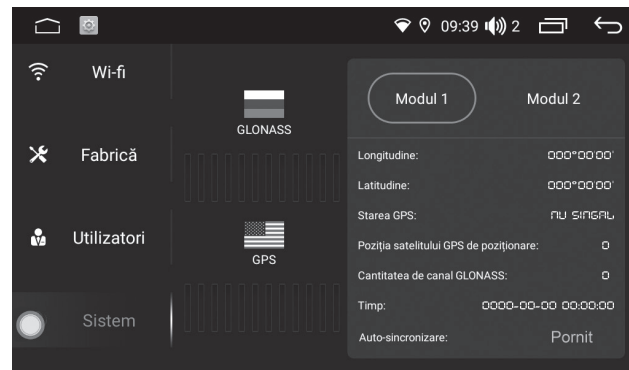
09:39 2

Wi-fi

Fabrică

Utilizatori

Sistem

GLONASS

GPS

Modul 1

Modul 2

Longitudine: 000°00'00'

Latitudine: 000°00'00'

Starea GPS: NU SINGAL

Poziția satelitului GPS de poziționare: 0

Cantitatea de canal GLONASS: 0

Timp: 0000-00-00 00:00:00

Auto-sincronizare: Pornit